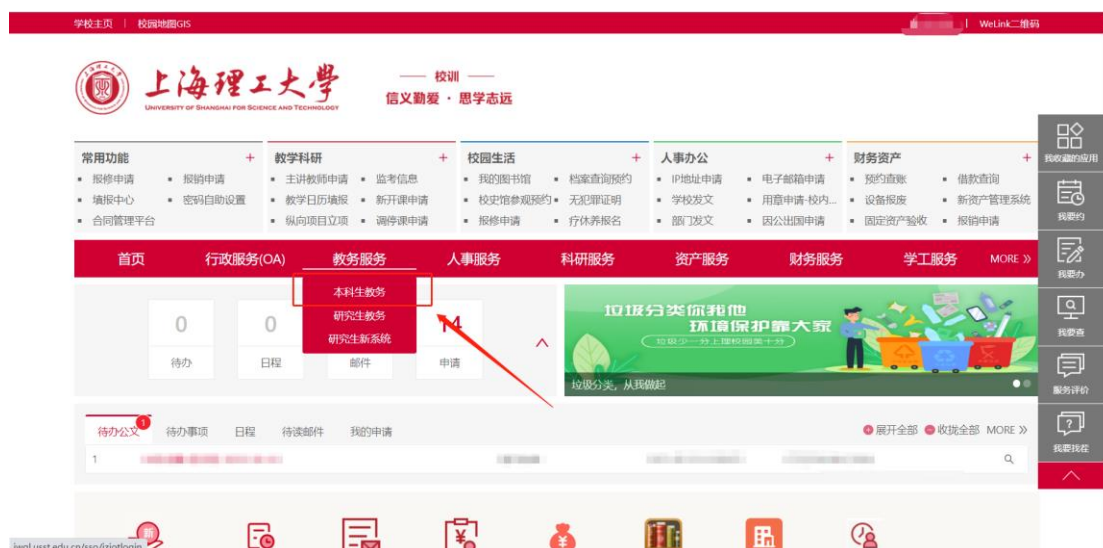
学校主页 | 校园地图GIS

| WeLink二维码

上海理工大学
UNIVERSITY OF SHANGHAI FOR SCIENCE AND TECHNOLOGY

校训
信义勤爱 · 思学志远

常用功能 +
• 报修申请 • 报销申请
• 填报中心 • 密码自助设置
• 合同管理平台

教学科研 +
• 主讲教师申请 • 监考信息
• 教学日历填报 • 新开课申请
• 纵向项目立项 • 调停课申请

校园生活 +
• 我的图书馆 • 档案查询预约
• 校史馆参观预约 • 无犯罪证明
• 报修申请 • 疗休养报名

人事办公 +
• IP地址申请 • 电子邮箱申请
• 学校发文 • 用章申请-校内...
• 部门发文 • 因公出国申请

财务资产 +
• 预约查账 • 借款查询
• 设备报废 • 新资产管理系统
• 固定资产验收 • 报销申请

我收藏的应用
我要约
我要办
我要查
服务评价
我要找茬

首页 行政服务(OA) 教务服务 人事服务 科研服务 资产服务 财务服务 学工服务 MORE »

本科生教务
研究生教务
研究生新系统

0 待办
0 日程
邮件
14 申请

垃圾分类你我他
环境保护靠大家
垃圾少一分 上理校园美十分
垃圾分类，从我做起

待办公文 1 待办事项 日程 待读邮件 我的申请
展开全部 收拢全部 MORE »
1 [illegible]

新

iwol.usst.edu.cn/sso/iziotlogin